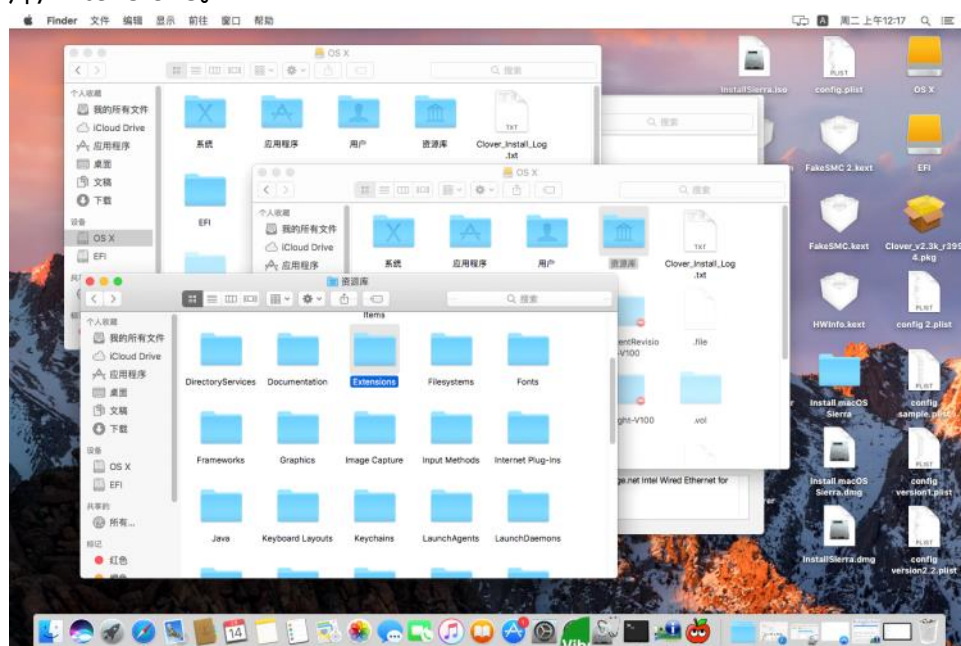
Finder 文件 编辑 显示 前往 窗口 帮助

周二 上午12:17

OS X

个人收藏
我的所有文件
iCloud Drive
应用程序
桌面
文稿
下载
设备
OS X
EFI

系统
应用程序
用户
资源库
Clover_Install_Log.txt
EFI

OS X

个人收藏
我的所有文件
iCloud Drive
应用程序

系统
应用程序
用户
资源库
Clover_Install_Log.txt

资源库

个人收藏
我的所有文件
iCloud Drive
应用程序
桌面
文稿
下载
设备
OS X
EFI
共享的
所有...
标记
红色

Items
DirectoryServices
Documentation
Extensions
Filesystems
Fonts
Frameworks
Graphics
Image Capture
Input Methods
Internet Plug-Ins
Java
Keyboard Layouts
Keychains
LaunchAgents
LaunchDaemons

entRevisio -V100
.file
ght-V100
.vol
ge.net Intel Wired Ethernet for

InstallSierra.iso
config.plist
OS X
FakeSMC 2.kext
EFI
FakeSMC.kext
Clover_v2.3k_r3954.pkg
HWInfo.kext
config 2.plist
Install macOS Sierra
config sample.plist
Install macOS Sierra.dmg
config version1.plist
InstallSierra.dmg
config version2.2.plist

14